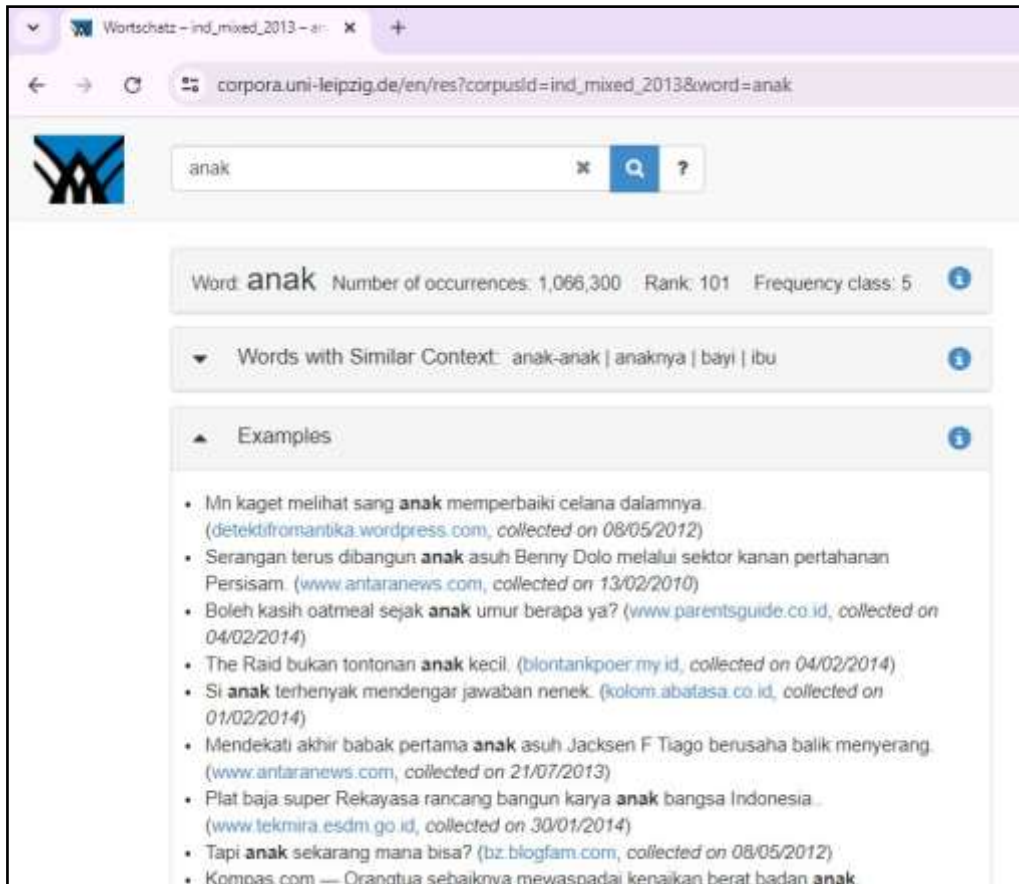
Wortschatz – ind_mixed_2013 – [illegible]

corpora.uni-leipzig.de/en/res?corpusId=ind_mixed_2013&word=anak

anak

?

Word: anak Number of occurrences: 1,066,300 Rank: 101 Frequency class: 5

Words with Similar Context: anak-anak | anaknya | bayi | ibu

Examples

- Mn kaget melihat sang **anak** memperbaiki celana dalamnya. (detektifromantika.wordpress.com, *collected on 08/05/2012*)
- Serangan terus dibangun **anak** asuh Benny Dolo melalui sektor kanan pertahanan Persisam. (www.antaranews.com, *collected on 13/02/2010*)
- Boleh kasih oatmeal sejak **anak** umur berapa ya? (www.parentsguide.co.id, *collected on 04/02/2014*)
- The Raid bukan tontonan **anak** kecil. (blontankpoer.my.id, *collected on 04/02/2014*)
- Si **anak** terhenyak mendengar jawaban nenek. (kolom.abatasa.co.id, *collected on 01/02/2014*)
- Mendekati akhir babak pertama **anak** asuh Jacksen F Tiago berusaha balik menyerang. (www.antaranews.com, *collected on 21/07/2013*)
- Plat baja super Rekayasa rancang bangun karya **anak** bangsa Indonesia.. (www.tekmira.esdm.go.id, *collected on 30/01/2014*)
- Tapi **anak** sekarang mana bisa? (bz.blogfam.com, *collected on 08/05/2012*)
- Kompas.com — Orangtua sebaiknya mewaspadai kenaikan berat badan **anak**.